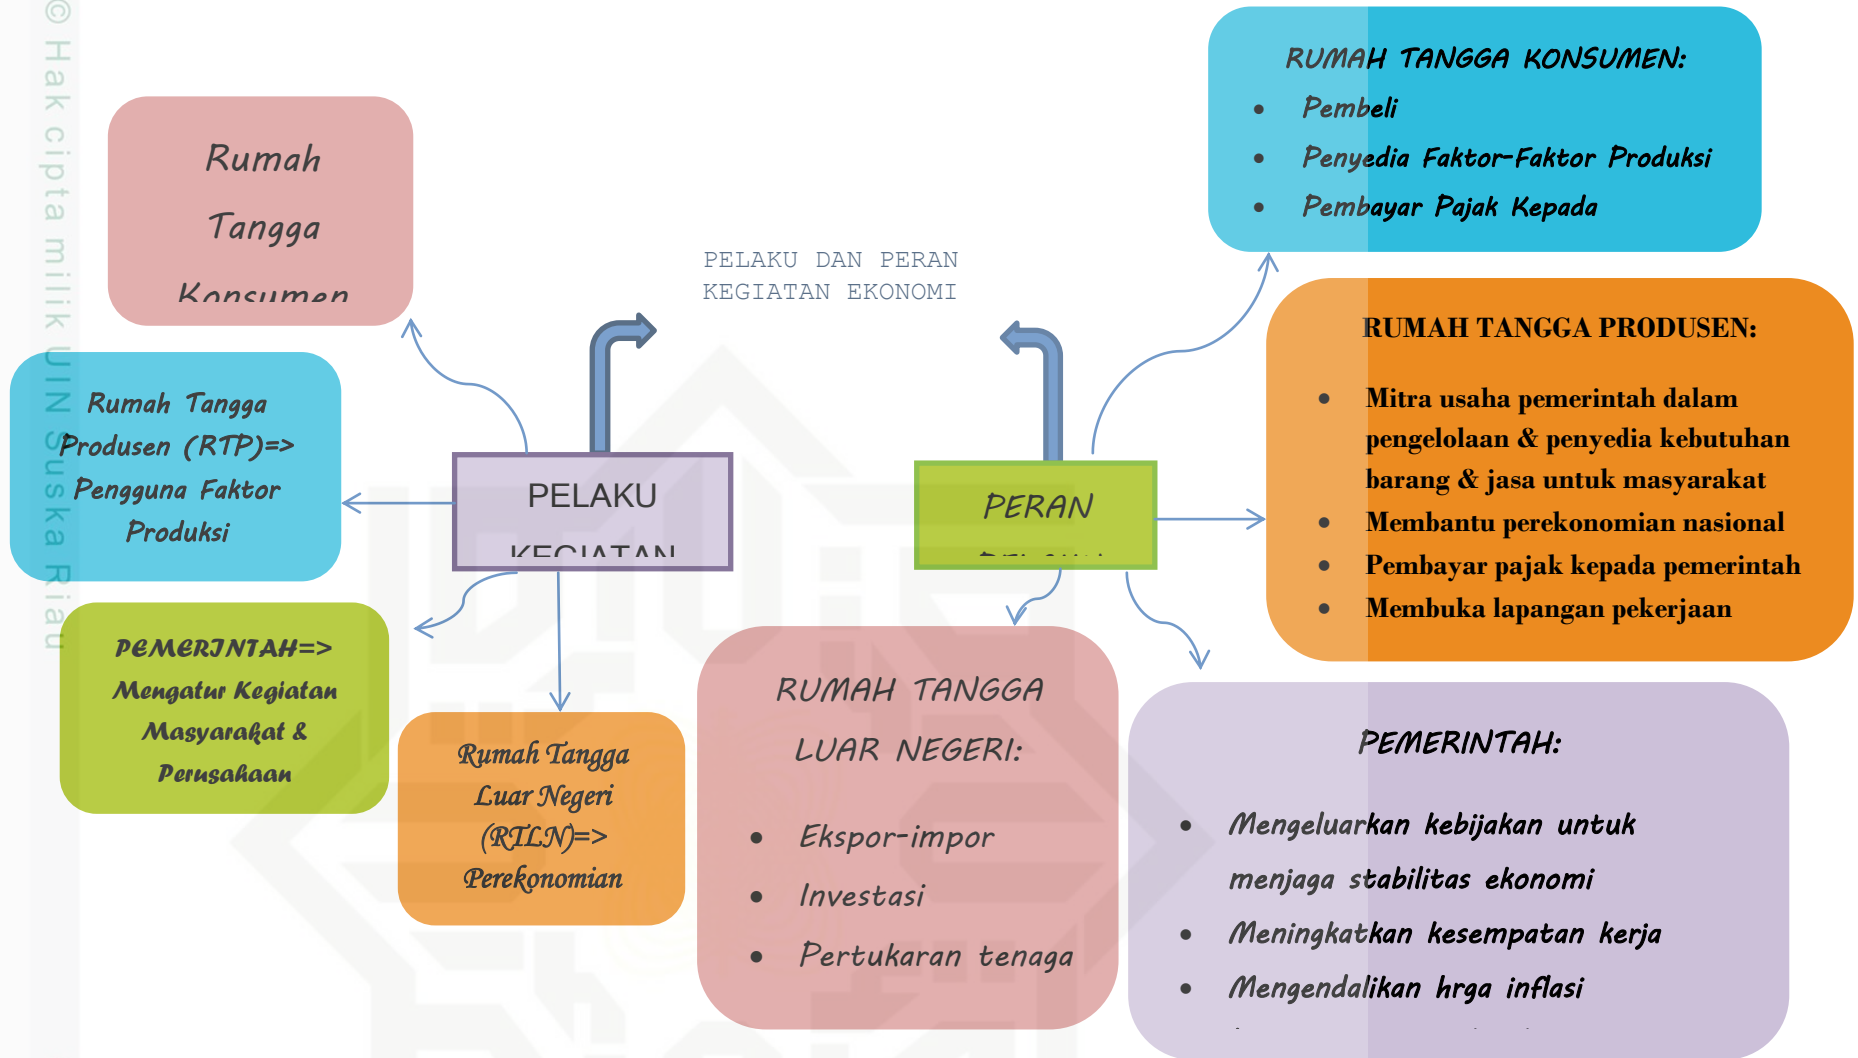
© Hak cipta milik UIN Suska Riau

Rumah Tangga Konsumen

Rumah Tangga Produsen (RTP)=> Pengguna Faktor Produksi

PEMERINTAH=> Mengatur Kegiatan Masyarakat & Perusahaan

PELAKU KEGIATAN

Rumah Tangga Luar Negeri (RTLN)=> Perekonomian

PELAKU DAN PERAN KEGIATAN EKONOMI

PERAN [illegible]

RUMAH TANGGA KONSUMEN:
- Pembeli
- Penyedia Faktor-Faktor Produksi
- Pembayar Pajak Kepada

RUMAH TANGGA PRODUSEN:
- Mitra usaha pemerintah dalam pengelolaan & penyedia kebutuhan barang & jasa untuk masyarakat
- Membantu perekonomian nasional
- Pembayar pajak kepada pemerintah
- Membuka lapangan pekerjaan

RUMAH TANGGA LUAR NEGERI:
- Ekspor-impor
- Investasi
- Pertukaran tenaga

PEMERINTAH:
- Mengeluarkan kebijakan untuk menjaga stabilitas ekonomi
- Meningkatkan kesempatan kerja
- Mengendalikan hrga inflasi
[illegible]